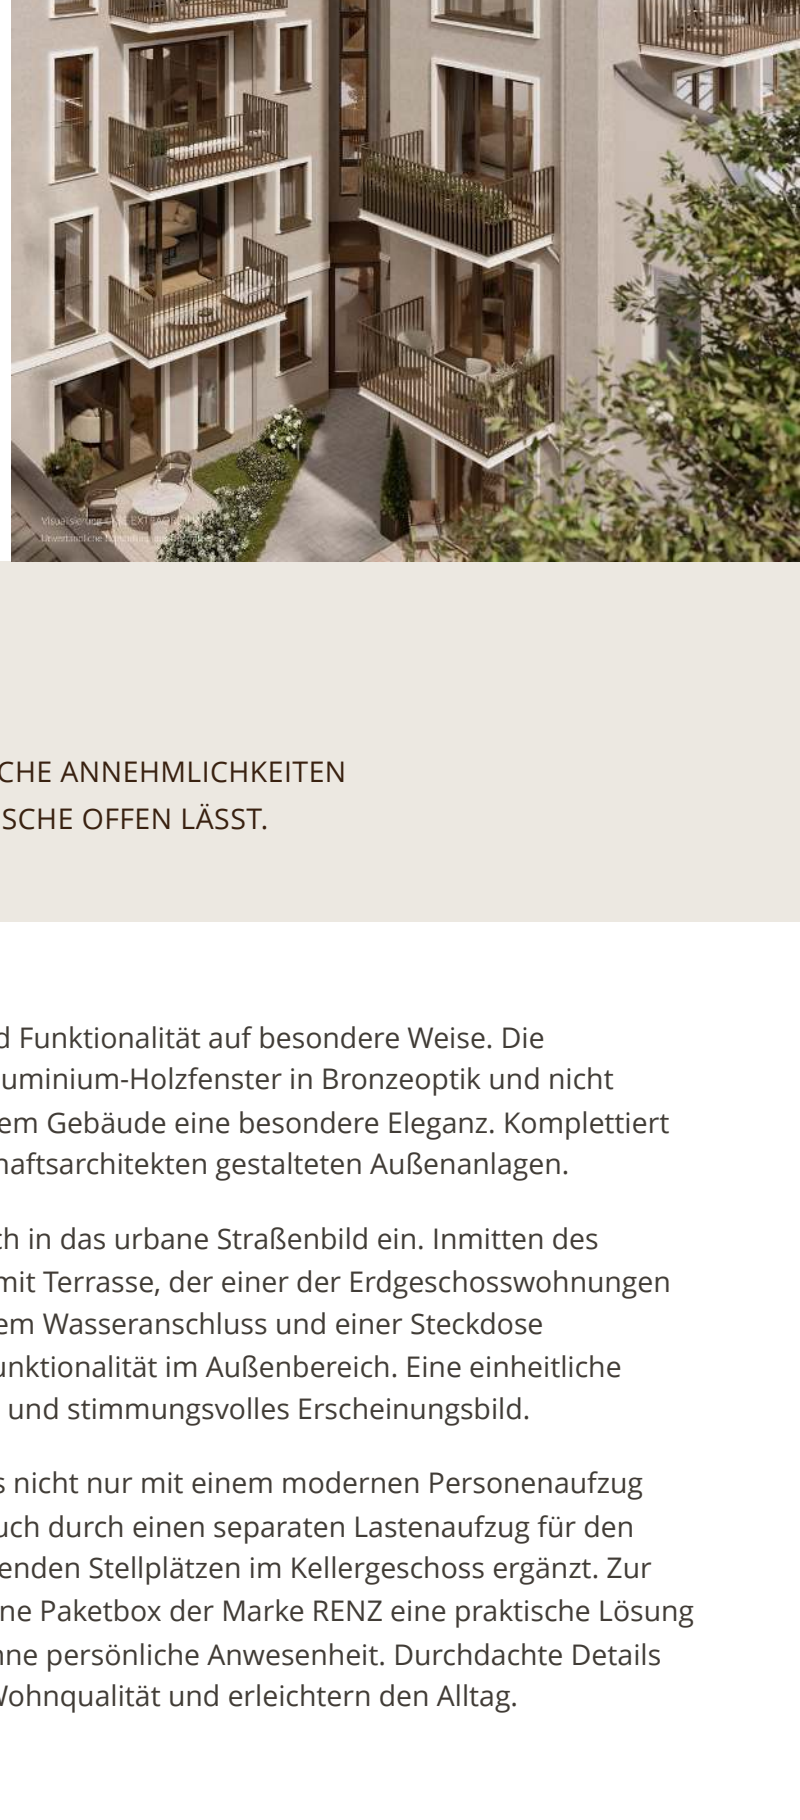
Visualisierung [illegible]
Unverbindliche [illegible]

CHE ANNEHMLICHKEITEN
SCHE OFFEN LÄSST.

d Funktionalität auf besondere Weise. Die uminium-Holzfenster in Bronzeoptik und nicht em Gebäude eine besondere Eleganz. Komplettiert haftsarchitekten gestalteten Außenanlagen.

ch in das urbane Straßenbild ein. Inmitten des mit Terrasse, der einer der Erdgeschosswohnungen em Wasseranschluss und einer Steckdose unktionalität im Außenbereich. Eine einheitliche und stimmungsvolles Erscheinungsbild.

s nicht nur mit einem modernen Personenaufzug uch durch einen separaten Lastenaufzug für den enden Stellplätzen im Kellergeschoss ergänzt. Zur ne Paketbox der Marke RENZ eine praktische Lösung hne persönliche Anwesenheit. Durchdachte Details Wohnqualität und erleichtern den Alltag.